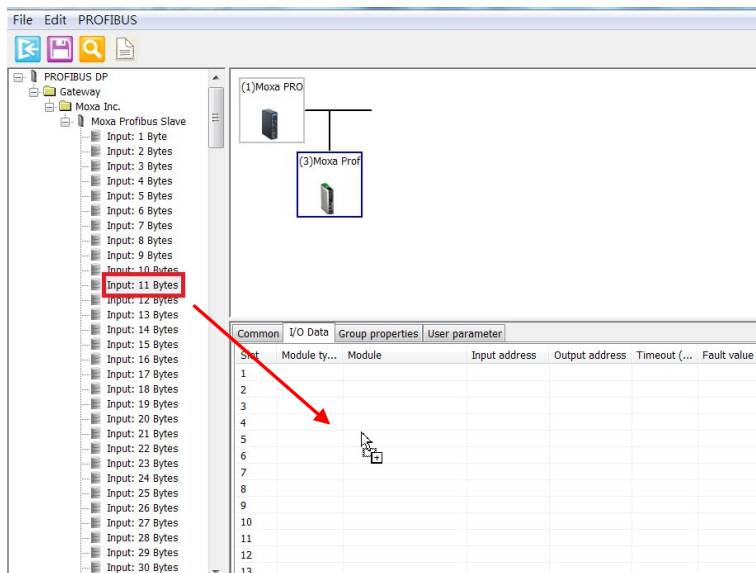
File Edit PROFIBUS

PROFIBUS DP
Gateway
Moxa Inc.
Moxa Profibus Slave
Input: 1 Byte
Input: 2 Bytes
Input: 3 Bytes
Input: 4 Bytes
Input: 5 Bytes
Input: 6 Bytes
Input: 7 Bytes
Input: 8 Bytes
Input: 9 Bytes
Input: 10 Bytes
Input: 11 Bytes
Input: 12 Bytes
Input: 13 Bytes
Input: 14 Bytes
Input: 15 Bytes
Input: 16 Bytes
Input: 17 Bytes
Input: 18 Bytes
Input: 19 Bytes
Input: 20 Bytes
Input: 21 Bytes
Input: 22 Bytes
Input: 23 Bytes
Input: 24 Bytes
Input: 25 Bytes
Input: 26 Bytes
Input: 27 Bytes
Input: 28 Bytes
Input: 29 Bytes
Input: 30 Bytes

(1)Moxa PRO

(3)Moxa Prof

Common | I/O Data | Group properties | User parameter

| Slot | Module ty... | Module | Input address | Output address | Timeout (... | Fault value |
|---|---|---|---|---|---|---|
| 1 | | | | | | |
| 2 | | | | | | |
| 3 | | | | | | |
| 4 | | | | | | |
| 5 | | | | | | |
| 6 | | | | | | |
| 7 | | | | | | |
| 8 | | | | | | |
| 9 | | | | | | |
| 10 | | | | | | |
| 11 | | | | | | |
| 12 | | | | | | |
| 13 | | | | | | |